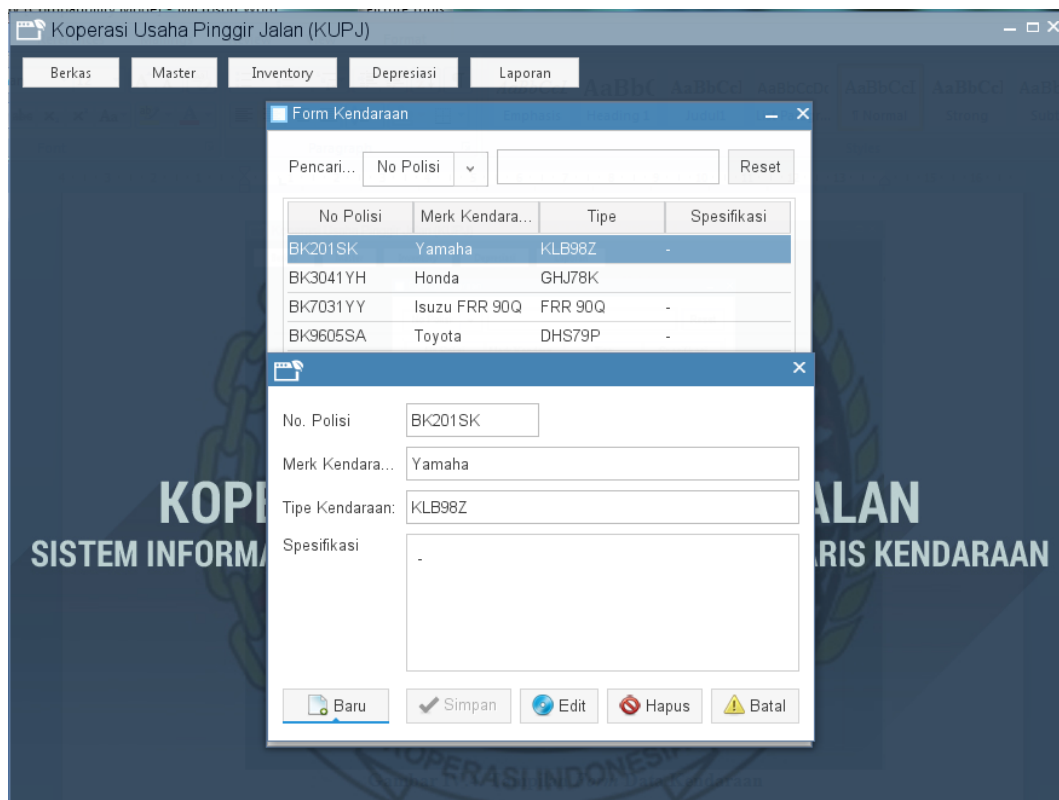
Koperasi Usaha Pinggir Jalan (KUPJ)

Berkas Master Inventory Depresiasi Laporan

Form Kendaraan

Pencari... No Polisi Reset

| No Polisi | Merk Kendara... | Tipe | Spesifikasi |
|---|---|---|---|
| BK201SK | Yamaha | KLB98Z | - |
| BK3041YH | Honda | GHJ78K | |
| BK7031YY | Isuzu FRR 90Q | FRR 90Q | - |
| BK9605SA | Toyota | DHS79P | - |

No. Polisi BK201SK
Merk Kendara... Yamaha
Tipe Kendaraan: KLB98Z
Spesifikasi -

Baru Simpan Edit Hapus Batal

KOP ALAN
SISTEM INFORM ARIS KENDARAAN

KOPERASI INDONESIA